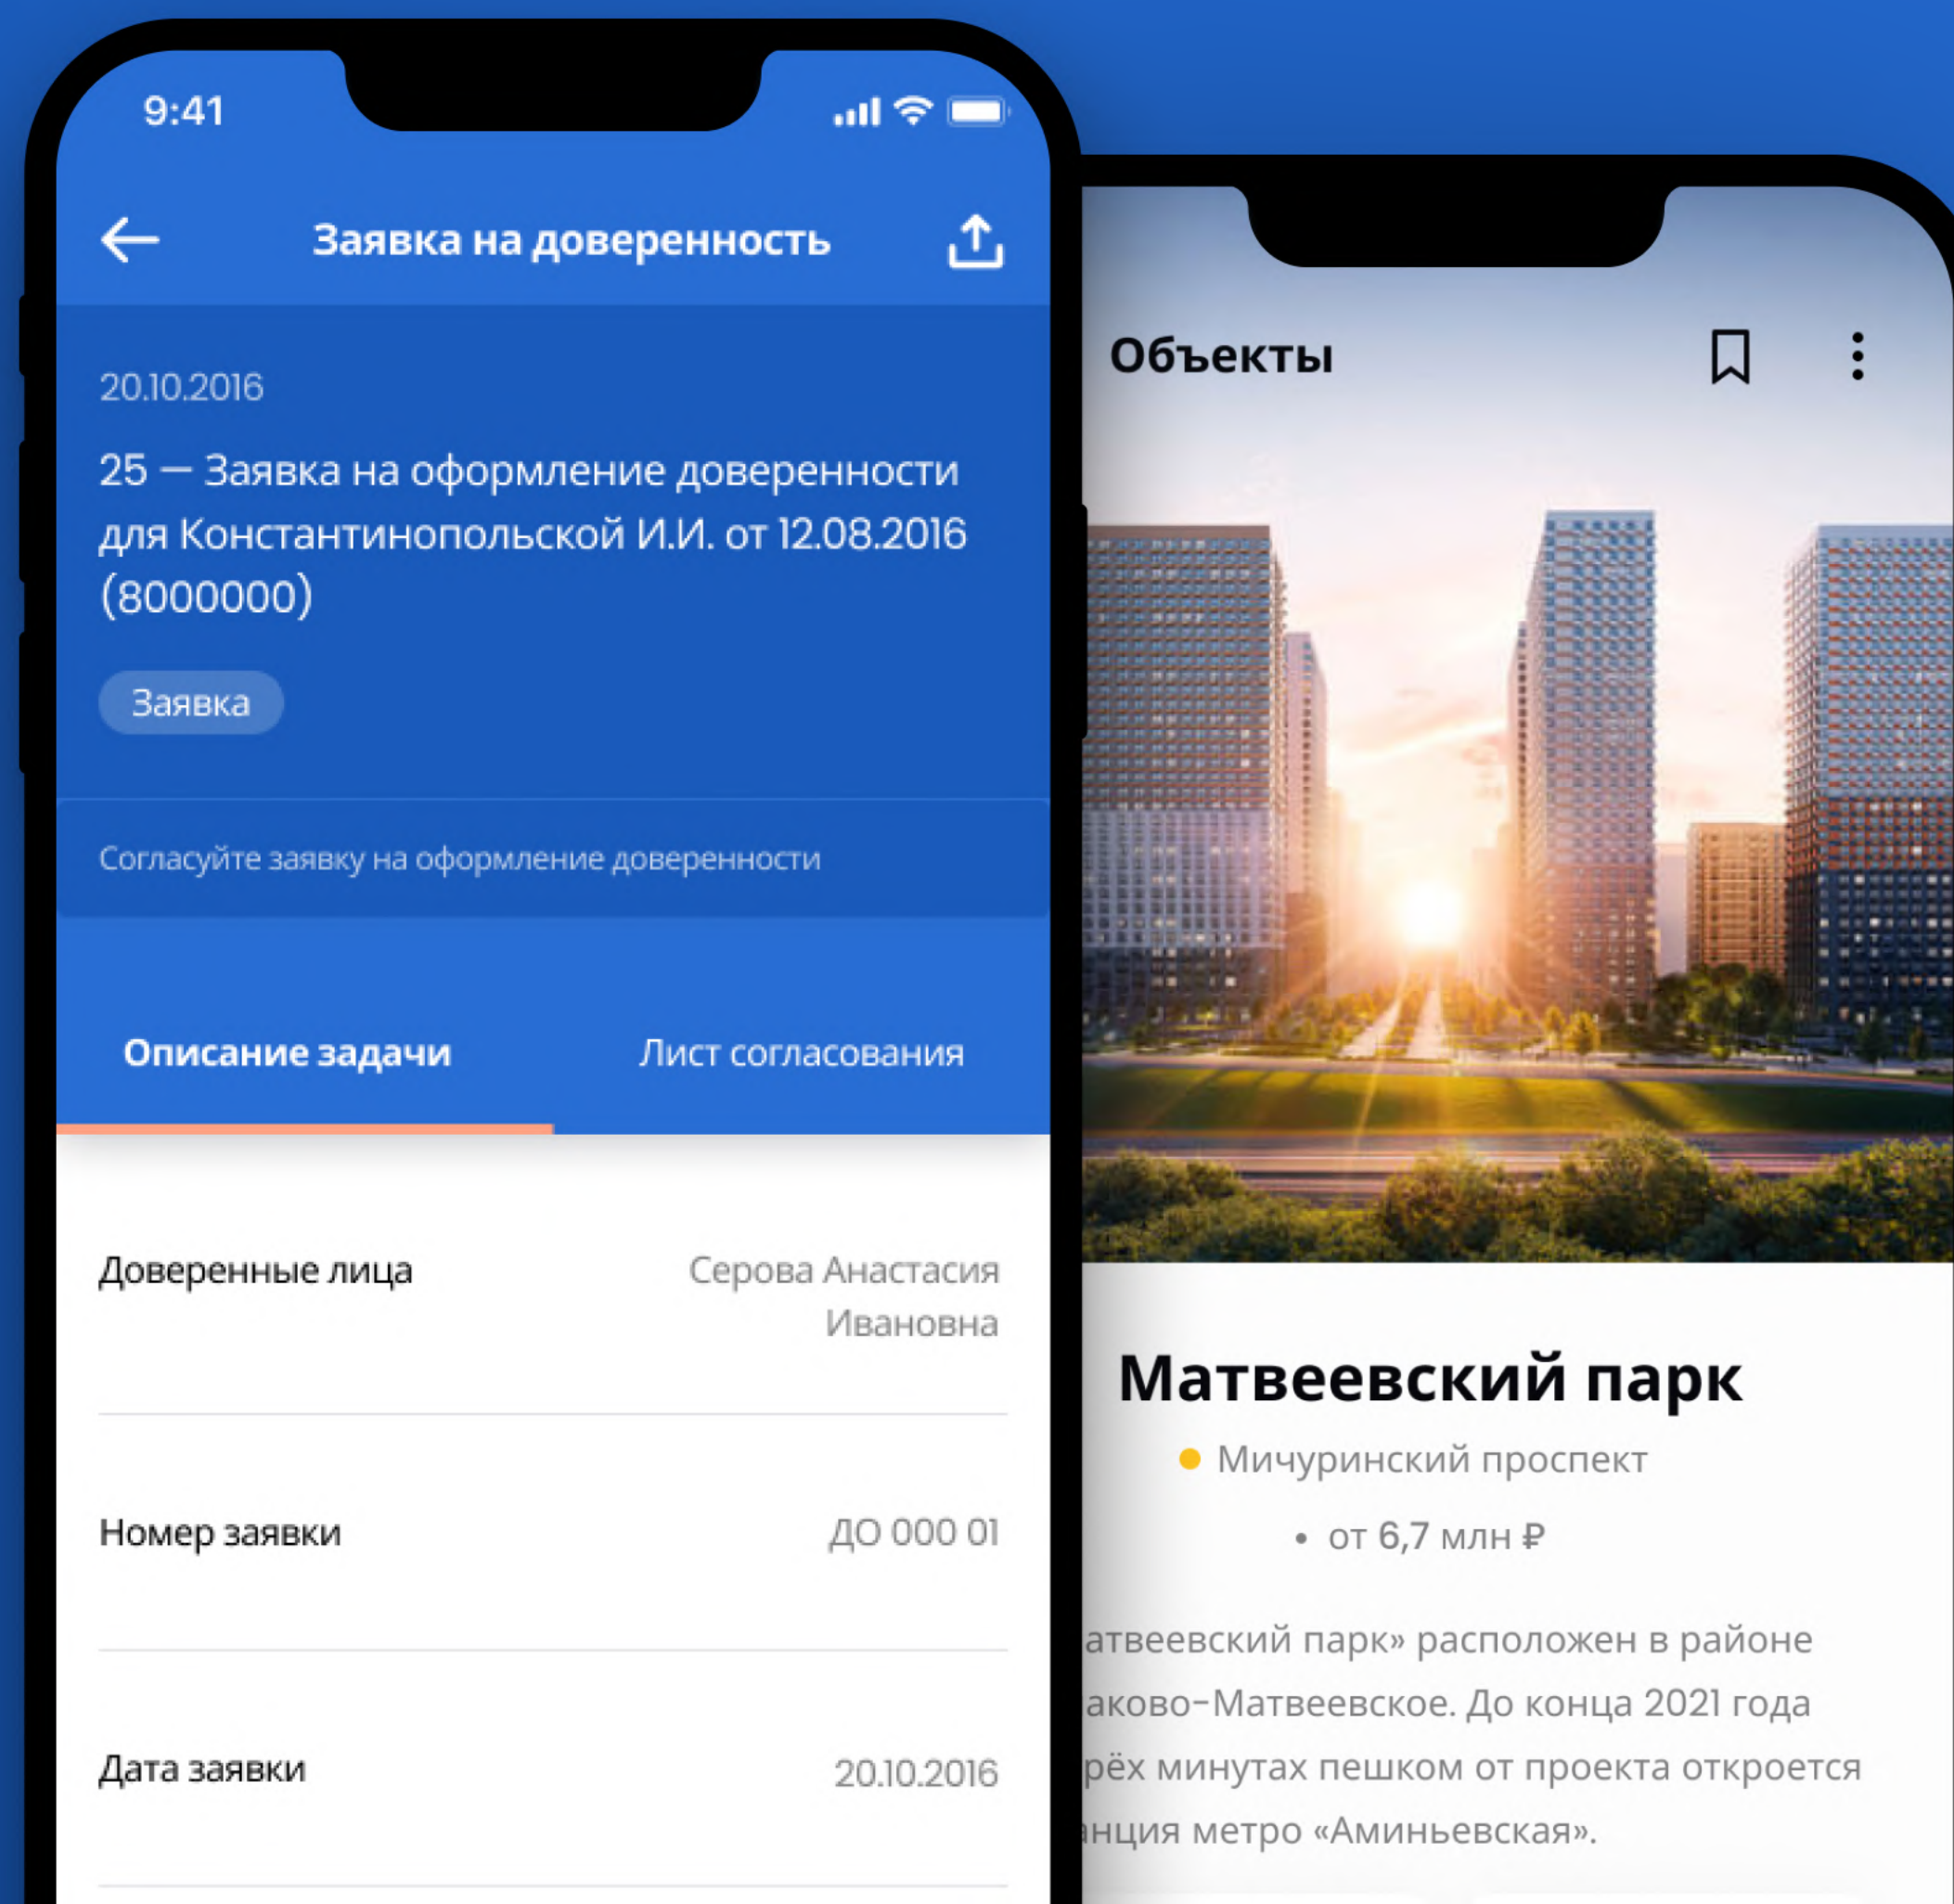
9:41

Заявка на доверенность

20.10.2016

25 — Заявка на оформление доверенности для Константинопольской И.И. от 12.08.2016 (8000000)

Заявка

Согласуйте заявку на оформление доверенности

Описание задачи

Лист согласования

Доверенные лица

Серова Анастасия Ивановна

Номер заявки

ДО 000 01

Дата заявки

20.10.2016

Объекты

Матвеевский парк

Мичуринский проспект

от 6,7 млн ₽

атвеевский парк» расположен в районе акововo-Матвеевское. До конца 2021 года рёх минутах пешком от проекта откроется анция метро «Аминьевская».